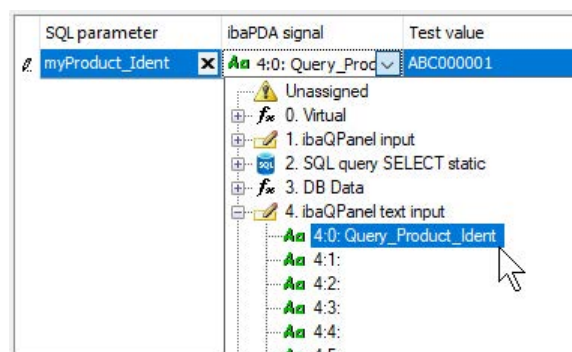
| SQL parameter | ibaPDA signal | Test value |
|---|---|---|
| myProduct_Ident | Aa 4:0: Query_Proc | ABC000001 |

Unassigned
0. Virtual
1. ibaQPanel input
SQL 2. SQL query SELECT static
3. DB Data
4. ibaQPanel text input
Aa 4:0: Query_Product_Ident
Aa 4:1:
Aa 4:2:
Aa 4:3:
Aa 4:4:
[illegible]